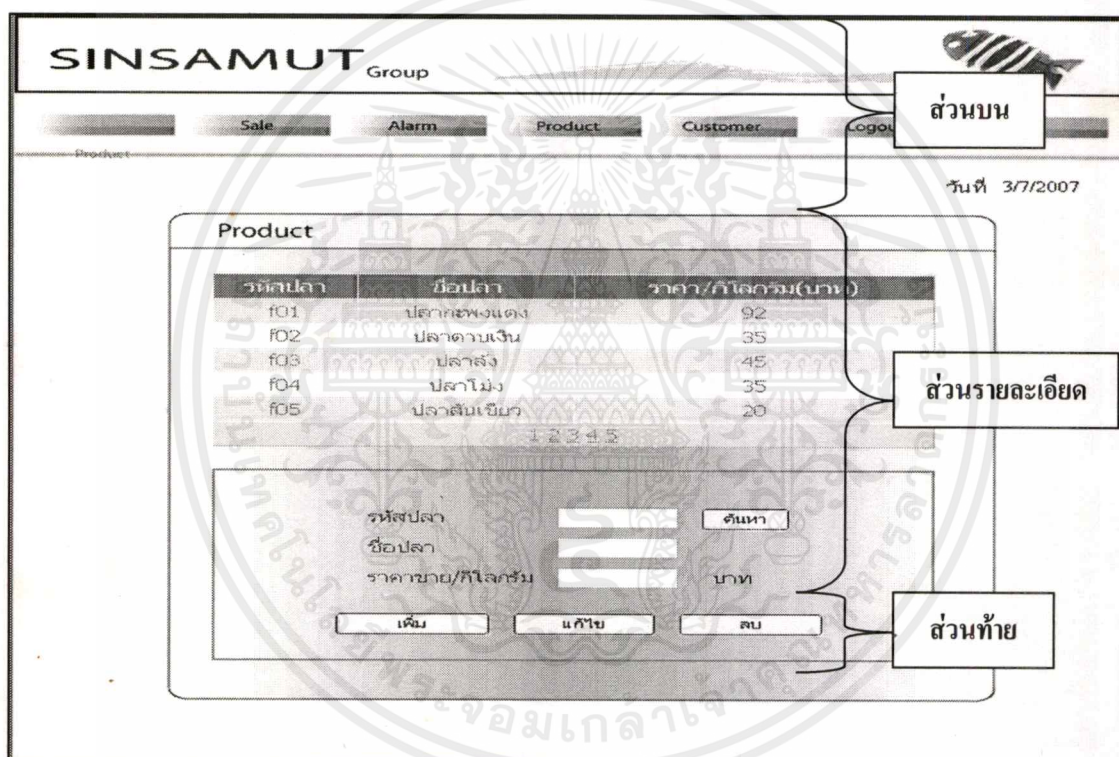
SINSAMUT Group

Sale Alarm Product Customer Logou

Product

วันที่ 3/7/2007

ส่วนบน

Product

| รหัสปลา | ชื่อปลา | ราคา/กิโลกรัม(บาท) |
|---|---|---|
| f01 | ปลากะพงแดง | 92 |
| f02 | ปลาดาบเงิน | 35 |
| f03 | ปลาลัง | 45 |
| f04 | ปลาโม่ง | 35 |
| f05 | ปลาสันเขียว | 20 |

1 2 3 4 5

ส่วนรายละเอียด

รหัสปลา ค้นหา
ชื่อปลา
ราคาขาย/กิโลกรัม บาท

เพิ่ม แก้ไข ลบ

ส่วนท้าย